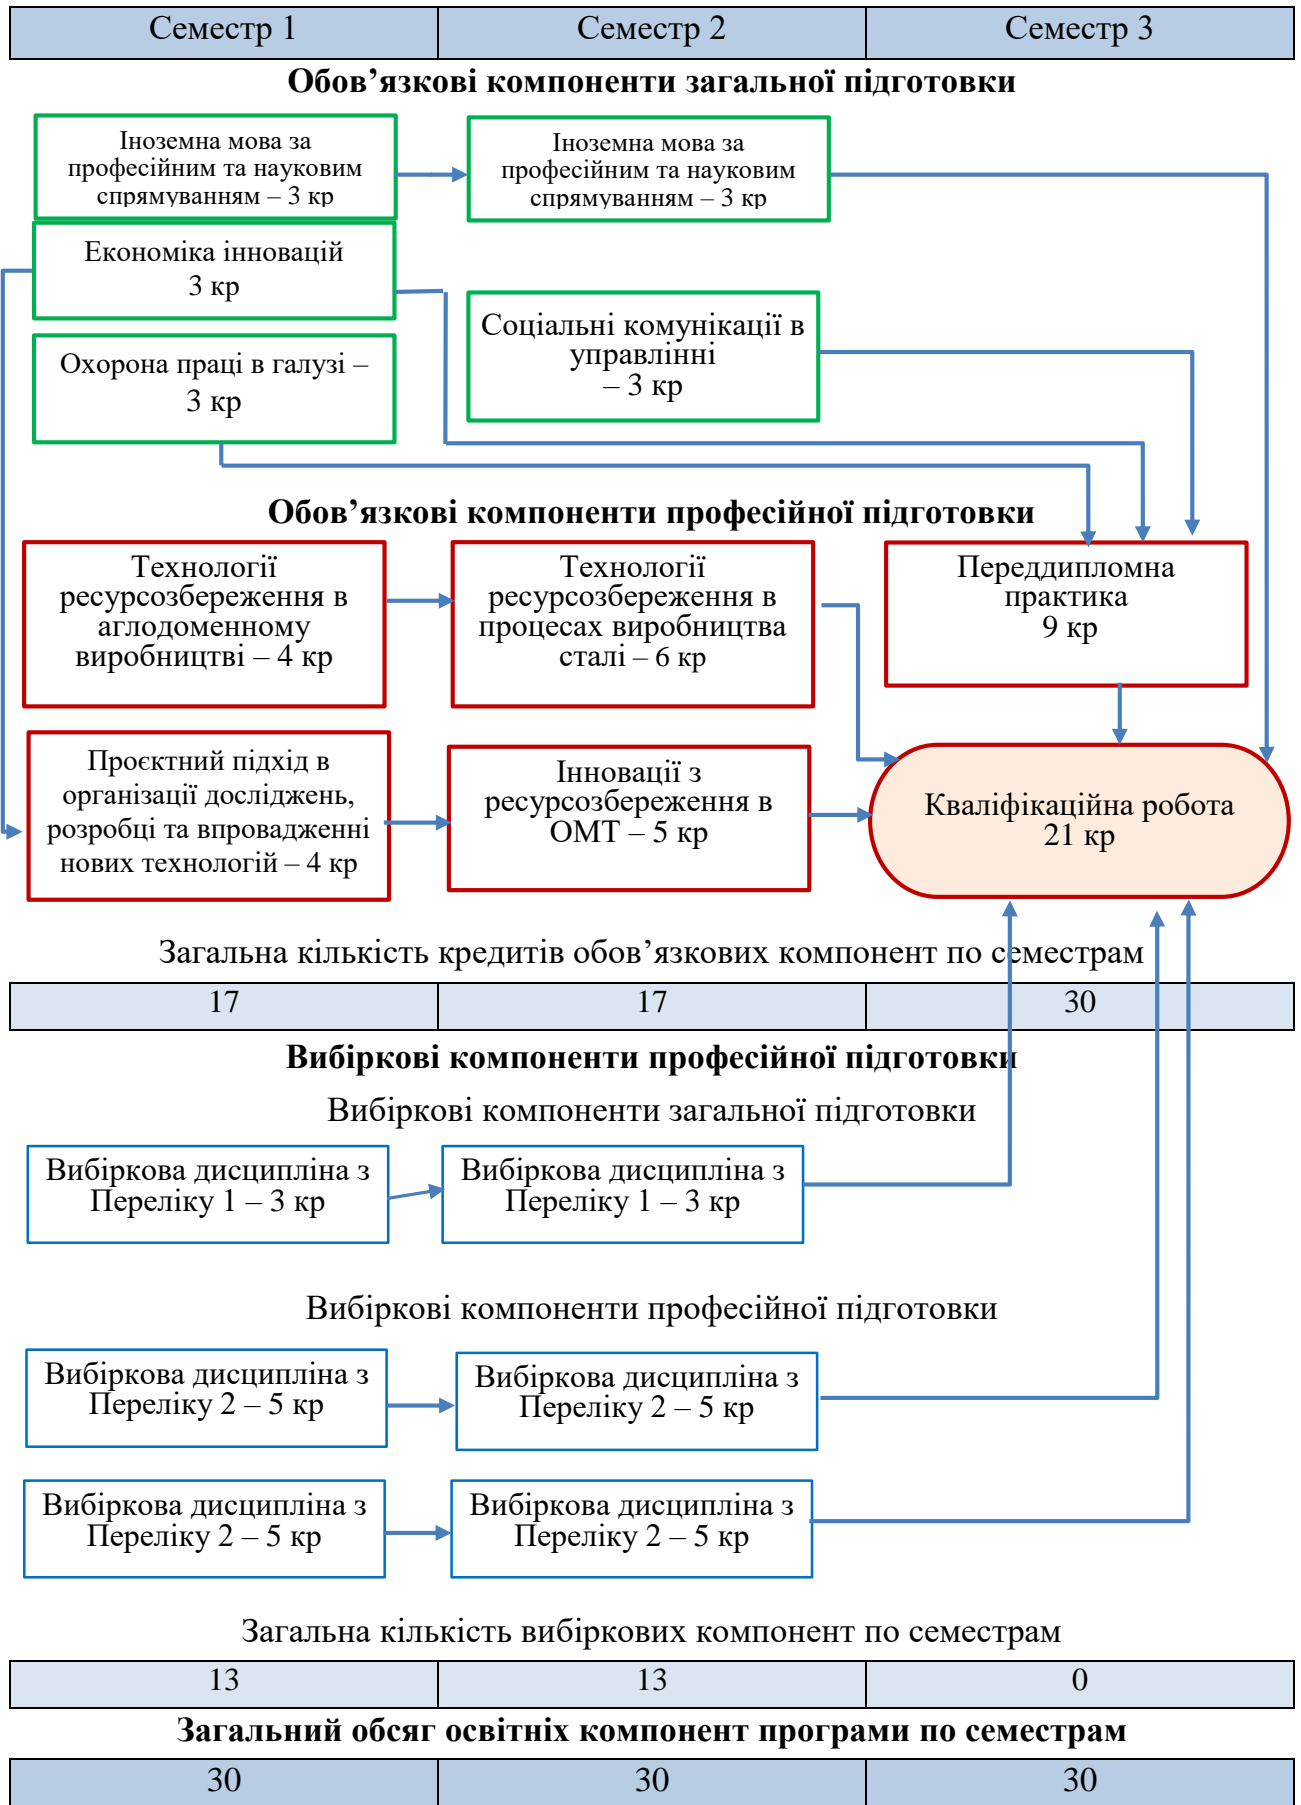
| Семестр 1 | Семестр 2 | Семестр 3 |
|---|---|---|

**Обов’язкові компоненти загальної підготовки**

Іноземна мова за професійним та науковим спрямуванням – 3 кр

Іноземна мова за професійним та науковим спрямуванням – 3 кр

Економіка інновацій 3 кр

Соціальні комунікації в управлінні – 3 кр

Охорона праці в галузі – 3 кр

**Обов’язкові компоненти професійної підготовки**

Технології ресурсозбереження в аглодоменному виробництві – 4 кр

Технології ресурсозбереження в процесах виробництва сталі – 6 кр

Переддипломна практика 9 кр

Проєктний підхід в організації досліджень, розробці та впровадженні нових технологій – 4 кр

Інновації з ресурсозбереження в ОМТ – 5 кр

Кваліфікаційна робота 21 кр

Загальна кількість кредитів обов’язкових компонент по семестрам

| 17 | 17 | 30 |
|---|---|---|

**Вибіркові компоненти професійної підготовки**

Вибіркові компоненти загальної підготовки

Вибіркова дисципліна з Переліку 1 – 3 кр

Вибіркова дисципліна з Переліку 1 – 3 кр

Вибіркові компоненти професійної підготовки

Вибіркова дисципліна з Переліку 2 – 5 кр

Вибіркова дисципліна з Переліку 2 – 5 кр

Вибіркова дисципліна з Переліку 2 – 5 кр

Вибіркова дисципліна з Переліку 2 – 5 кр

Загальна кількість вибіркових компонент по семестрам

| 13 | 13 | 0 |
|---|---|---|

**Загальний обсяг освітніх компонент програми по семестрам**

| 30 | 30 | 30 |
|---|---|---|